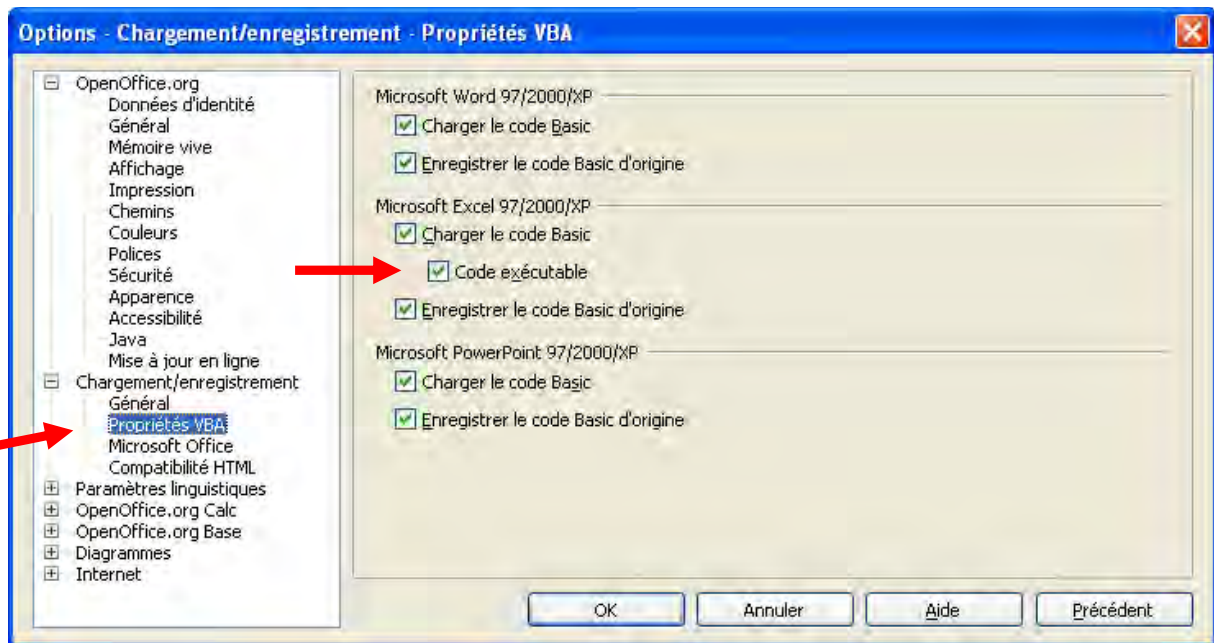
Options - Chargement/enregistrement - Propriétés VBA

OpenOffice.org
Données d'identité
Général
Mémoire vive
Affichage
Impression
Chemins
Couleurs
Polices
Sécurité
Apparence
Accessibilité
Java
Mise à jour en ligne
Chargement/enregistrement
Général
Propriétés VBA
Microsoft Office
Compatibilité HTML
Paramètres linguistiques
OpenOffice.org Calc
OpenOffice.org Base
Diagrammes
Internet

Microsoft Word 97/2000/XP
Charger le code Basic
Enregistrer le code Basic d'origine

Microsoft Excel 97/2000/XP
Charger le code Basic
Code exécutable
Enregistrer le code Basic d'origine

Microsoft PowerPoint 97/2000/XP
Charger le code Basic
Enregistrer le code Basic d'origine

OK
Annuler
Aide
Précédent